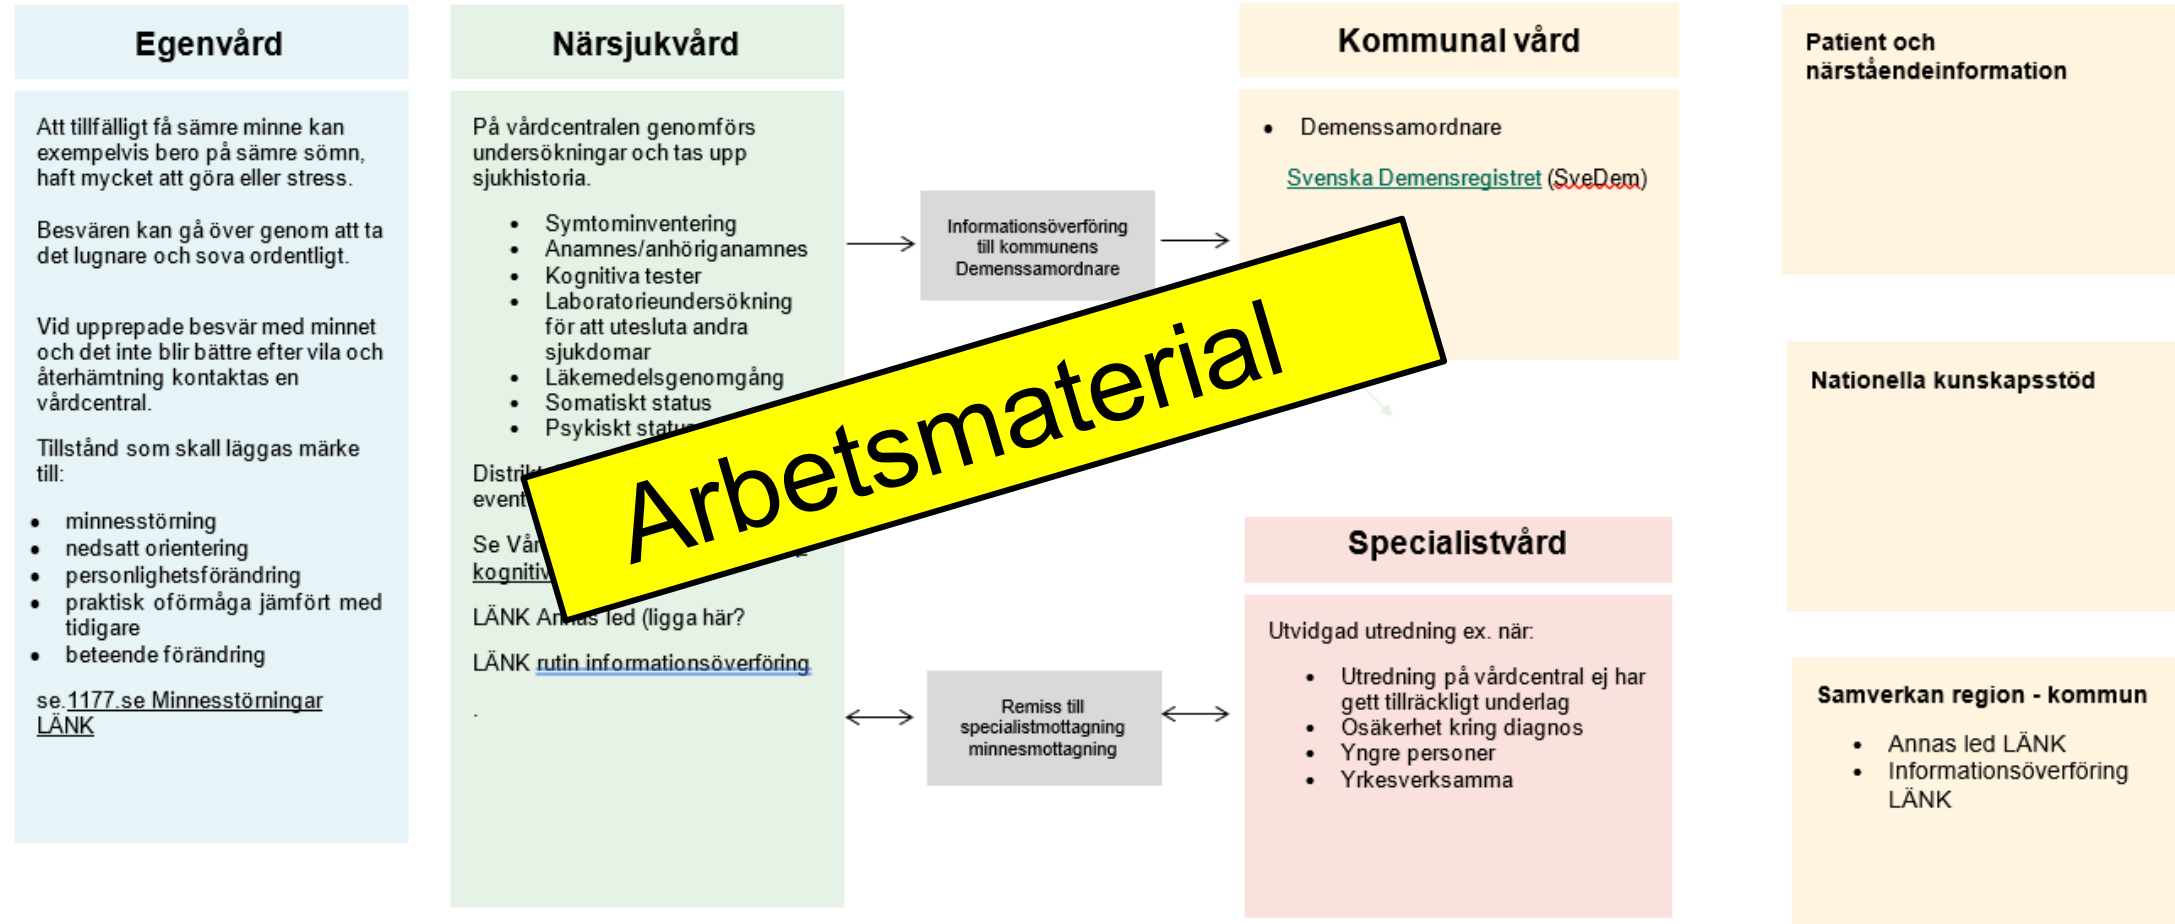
Egenvård

Att tillfälligt få sämre minne kan exempelvis bero på sämre sömn, haft mycket att göra eller stress.

Besvären kan gå över genom att ta det lugnare och sova ordentligt.

Vid upprepade besvär med minnet och det inte blir bättre efter vila och återhämtning kontaktas en vårdcentral.

Tillstånd som skall läggas märke till:

- minnesstörning
- nedsatt orientering
- personlighetsförändring
- praktisk oförmåga jämfört med tidigare
- beteende förändring

se 1177.se Minnesstörningar LÄNK

Närsjukvård

På vårdcentralen genomförs undersökningar och tas upp sjukhistoria.

- Symtominventering
- Anamnes/anhöriganamnes
- Kognitiva tester
- Laboratorieundersökning för att utesluta andra sjukdomar
- Läkemedelsgenomgång
- Somatiskt status
- Psykiskt statu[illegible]

Distri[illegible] event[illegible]

Se Vår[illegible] kognitiv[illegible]

LÄNK A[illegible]s led (ligga här?

LÄNK rutin informationsöverföring

.

Informationsöverföring till kommunens Demenssamordnare

Remiss till specialistmottagning minnesmottagning

Kommunal vård

- Demenssamordnare

Svenska Demensregistret (SveDem)

Arbetsmaterial

Specialistvård

Utvidgad utredning ex. när:

- Utredning på vårdcentral ej har gett tillräckligt underlag
- Osäkerhet kring diagnos
- Yngre personer
- Yrkesverksamma

Patient och närståendeinformation

Nationella kunskapsstöd

Samverkan region - kommun

- Annas led LÄNK
- Informationsöverföring LÄNK